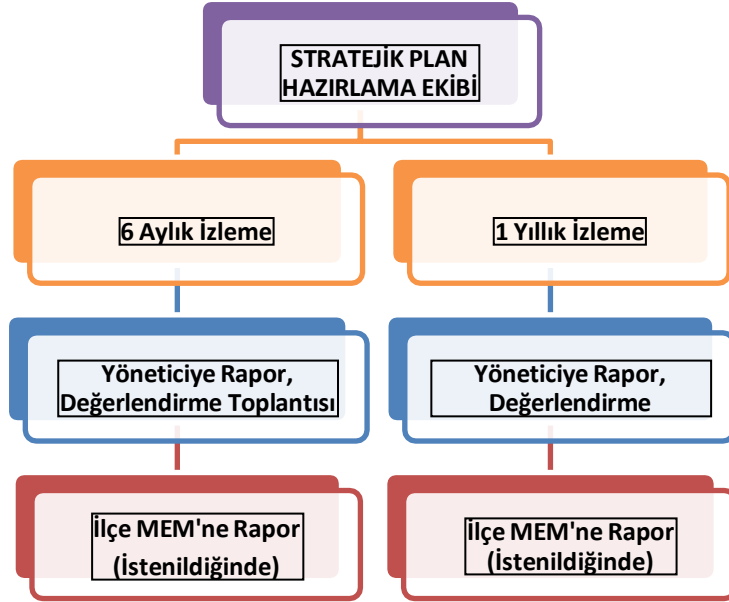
STRATEJİK PLAN HAZIRLAMA EKİBİ

6 Aylık İzleme

1 Yıllık İzleme

Yöneticiye Rapor, Değerlendirme Toplantısı

Yöneticiye Rapor, Değerlendirme

İlçe MEM'ne Rapor (İstenildiğinde)

İlçe MEM'ne Rapor (İstenildiğinde)